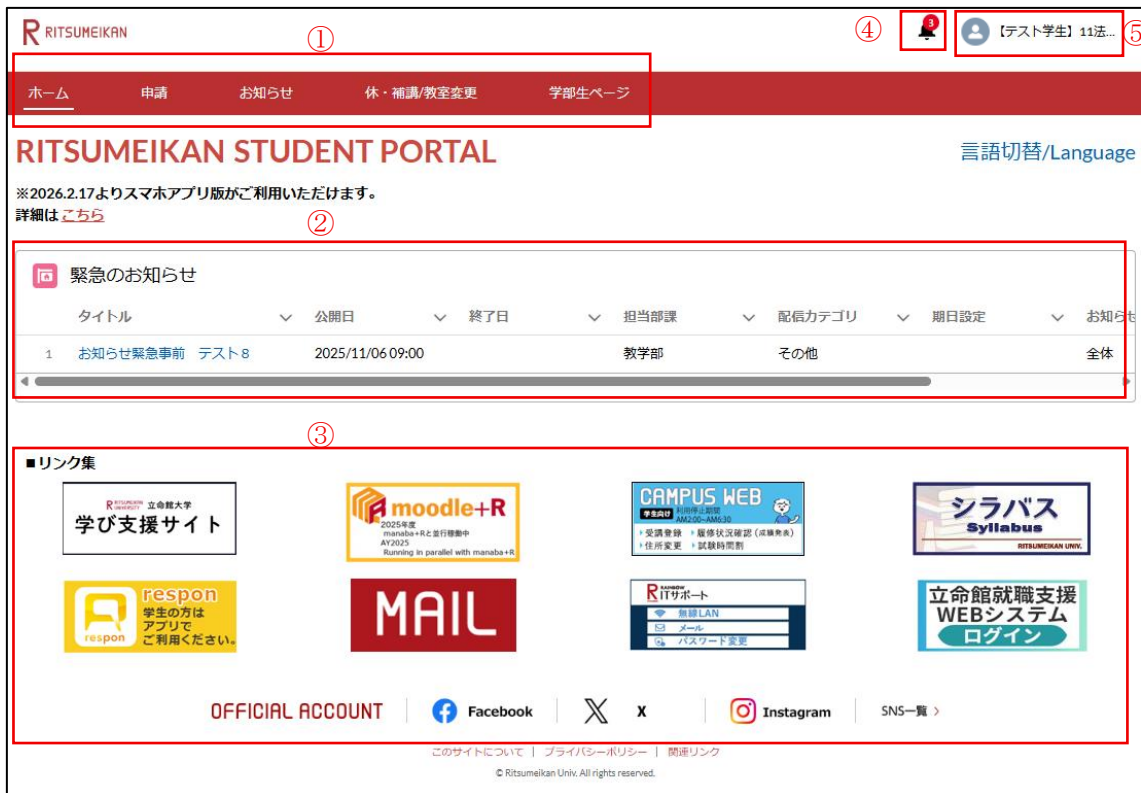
RITSUMEIKAN ① ④ 3 【テスト学生】11法... ⑤

ホーム 申請 お知らせ 休・補講/教室変更 学部生ページ

RITSUMEIKAN STUDENT PORTAL 言語切替/Language

※2026.2.17よりスマホアプリ版がご利用いただけます。
詳細はこちら

②

緊急のお知らせ

| | タイトル | 公開日 | 終了日 | 担当部課 | 配信カテゴリ | 期日設定 | お知らせ |
|---|---|---|---|---|---|---|---|
| 1 | お知らせ緊急事前 テスト8 | 2025/11/06 09:00 | | 教学部 | その他 | | 全体 |

③

■リンク集

RITSUMEIKAN UNIVERSITY 立命館大学 学び支援サイト

moodle+R 2025年度 manaba+Rと並行稼働中 AY2025 Running in parallel with manaba+R

CAMPUS WEB 学生向け 利用停止期間 AM2:00～AM6:30 受講登録 履修状況確認（成績発表） 住所変更 試験時間割

シラバス Syllabus RITSUMEIKAN UNIV.

respon 学生の方はアプリでご利用ください。 respon

MAIL

RAINBOW ITサポート 無線LAN メール パスワード変更

立命館就職支援 WEBシステム ログイン

OFFICIAL ACCOUNT Facebook X Instagram SNS一覧 >

このサイトについて | プライバシーポリシー | 関連リンク

© Ritsumeikan Univ. All rights reserved.